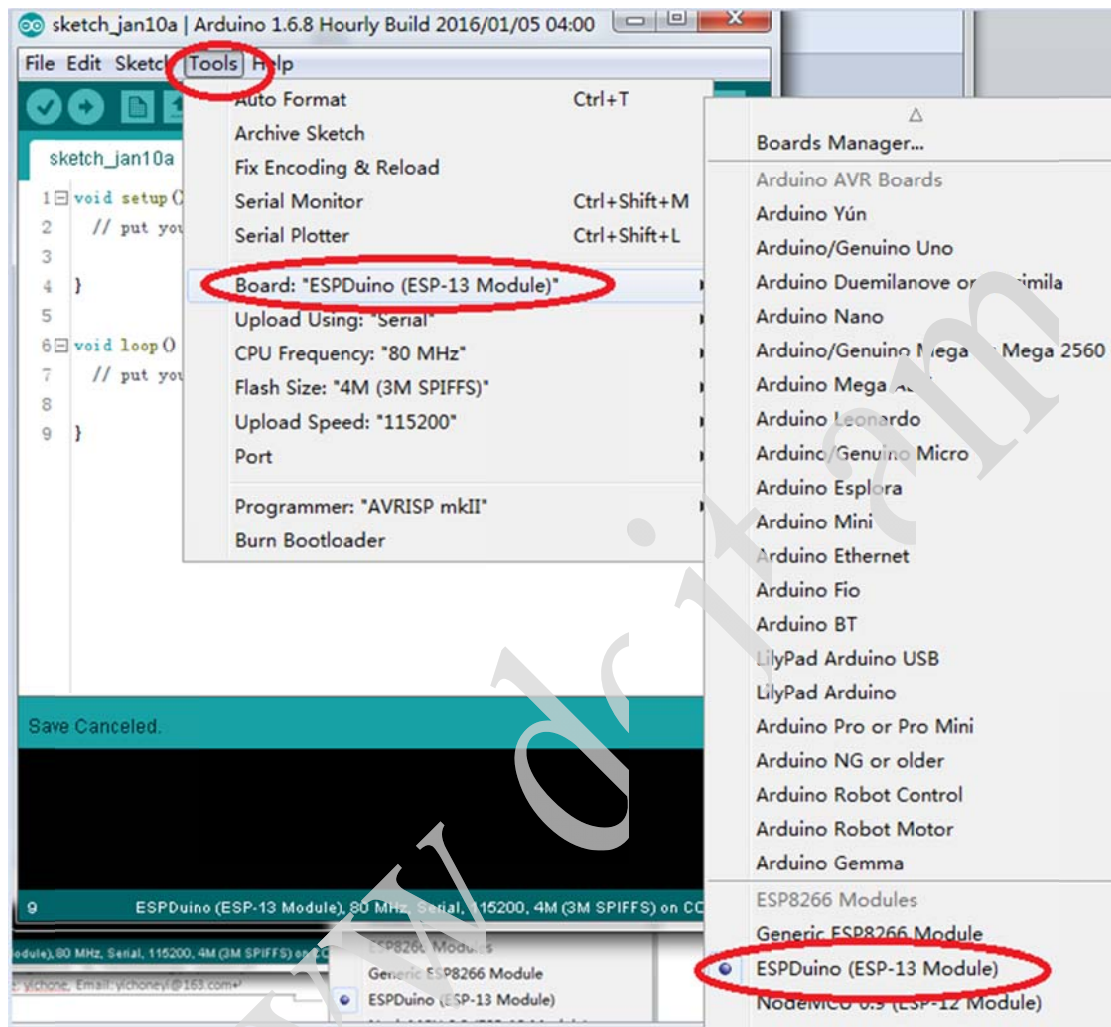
sketch_jan10a | Arduino 1.6.8 Hourly Build 2016/01/05 04:00

File Edit Sketch Tools Help

sketch_jan10a

1 void setup()
2 // put you
3
4 }
5
6 void loop()
7 // put you
8
9 }

Auto Format Ctrl+T
Archive Sketch
Fix Encoding & Reload
Serial Monitor Ctrl+Shift+M
Serial Plotter Ctrl+Shift+L
Board: "ESPDuino (ESP-13 Module)"
Upload Using: "Serial"
CPU Frequency: "80 MHz"
Flash Size: "4M (3M SPIFFS)"
Upload Speed: "115200"
Port
Programmer: "AVRISP mkII"
Burn Bootloader

Boards Manager...
Arduino AVR Boards
Arduino Yún
Arduino/Genuino Uno
Arduino Duemilanove or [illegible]imila
Arduino Nano
Arduino/Genuino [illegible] Mega 2560
Arduino Mega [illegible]
Arduino Leonardo
Arduino/Genuino Micro
Arduino Esplora
Arduino Mini
Arduino Ethernet
Arduino Fio
Arduino BT
LilyPad Arduino USB
LilyPad Arduino
Arduino Pro or Pro Mini
Arduino NG or older
Arduino Robot Control
Arduino Robot Motor
Arduino Gemma
ESP8266 Modules
Generic ESP8266 Module
ESPDuino (ESP-13 Module)
NodeMCU 0.9 (ESP-12 Module)

Save Canceled.

9 ESPDuino (ESP-13 Module), 80 MHz, Serial, 115200, 4M (3M SPIFFS) on CC

odule), 80 MHz, Serial, 115200, 4M (3M SPIFFS) on C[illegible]
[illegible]: ylchone, Email: ylchoneyl@163.com
ESP8266 Modules
Generic ESP8266 Module
ESPDuino (ESP-13 Module)